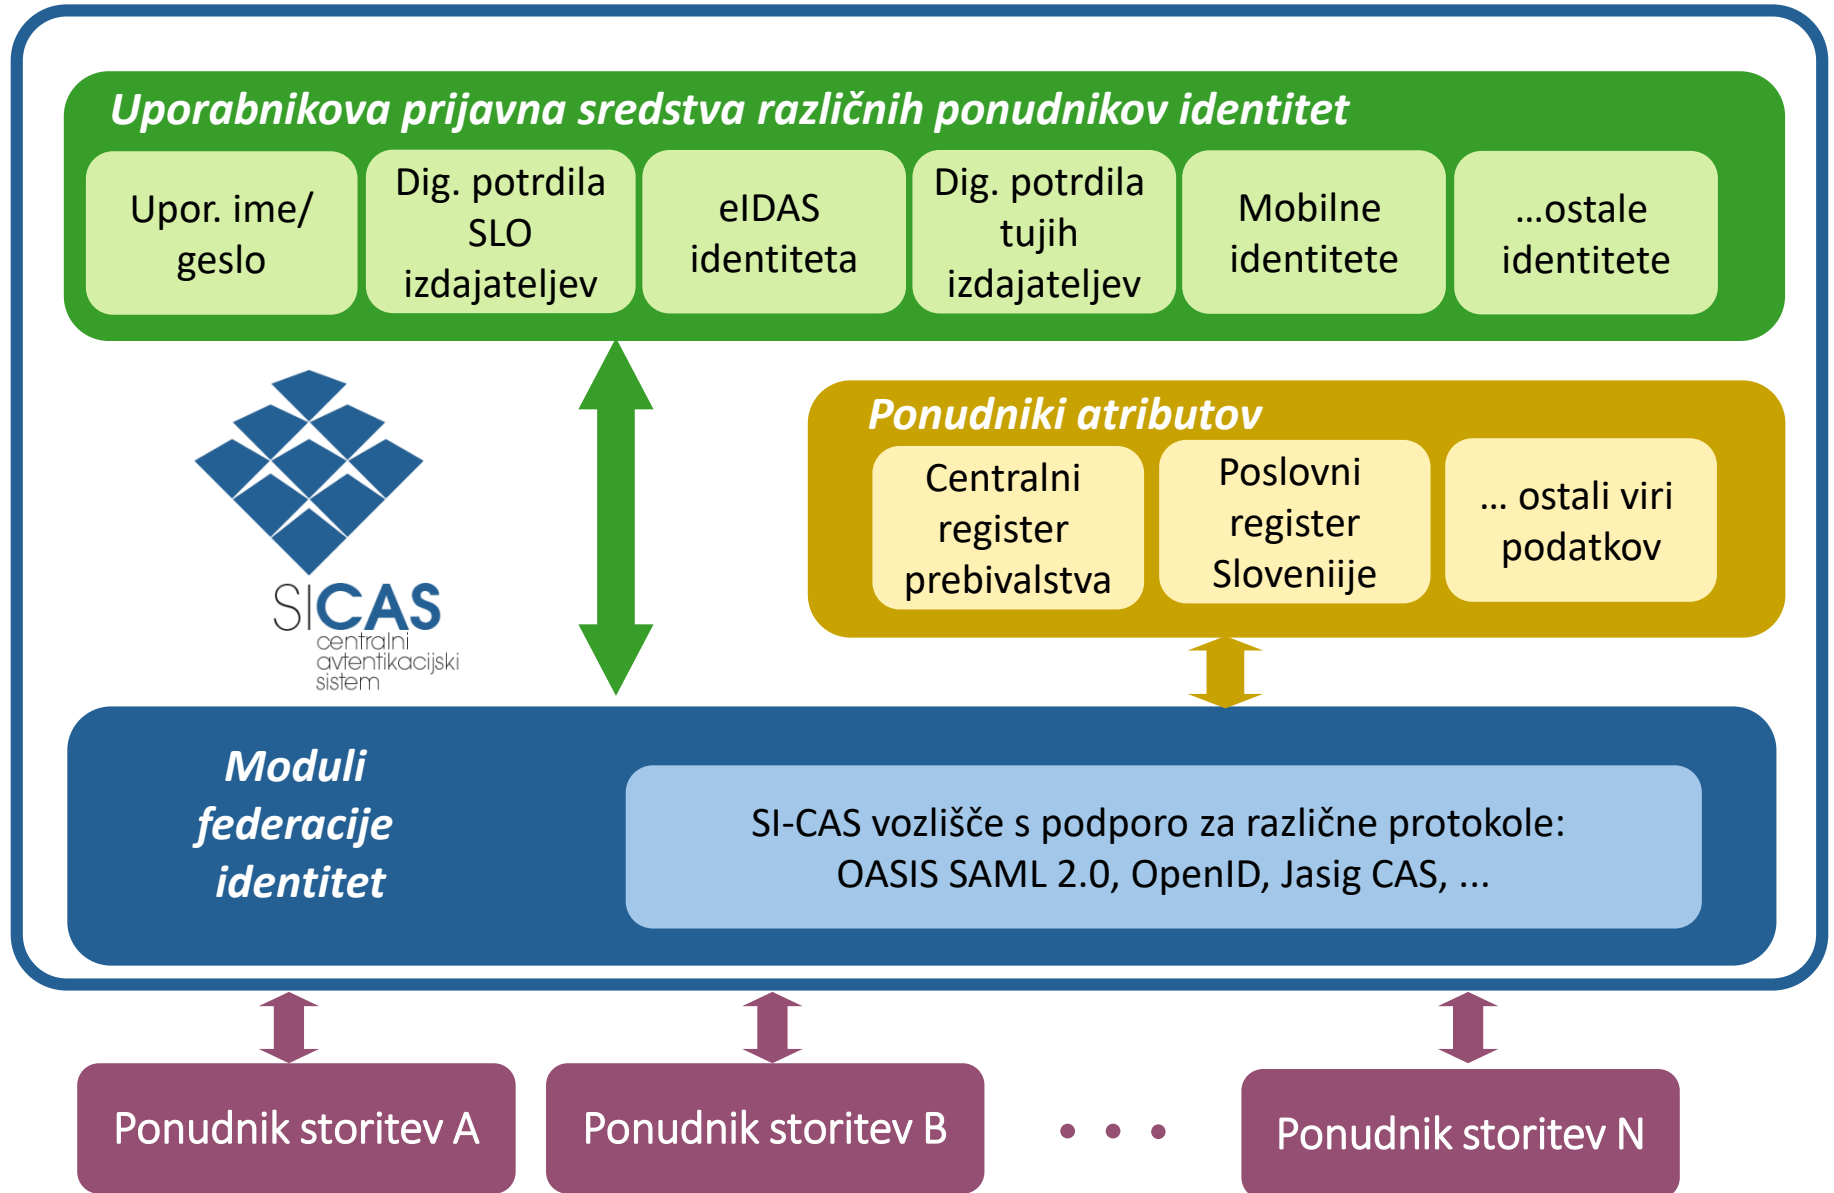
Uporabnikova prijavna sredstva različnih ponudnikov identitet

Upor. ime/ geslo

Dig. potrdila SLO izdajateljev

eIDAS identiteta

Dig. potrdila tujih izdajateljev

Mobilne identitete

...ostale identitete

SICAS centralni avtentikacijski sistem

Ponudniki atributov

Centralni register prebivalstva

Poslovni register Slovenije

... ostali viri podatkov

Moduli federacije identitet

SI-CAS vozlišče s podporo za različne protokole: OASIS SAML 2.0, OpenID, Jasig CAS, ...

Ponudnik storitev A

Ponudnik storitev B

• • •

Ponudnik storitev N